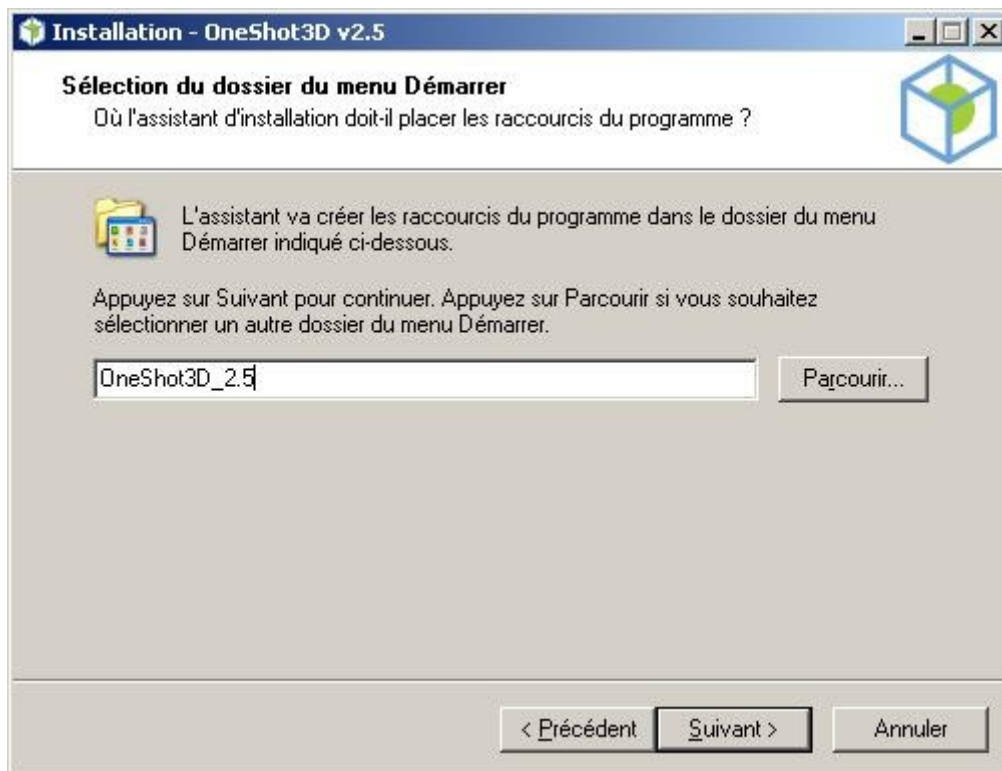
Installation - OneShot3D v2.5

Sélection du dossier du menu Démarrer
Où l'assistant d'installation doit-il placer les raccourcis du programme ?

L'assistant va créer les raccourcis du programme dans le dossier du menu Démarrer indiqué ci-dessous.

Appuyez sur Suivant pour continuer. Appuyez sur Parcourir si vous souhaitez sélectionner un autre dossier du menu Démarrer.

OneShot3D_2.5

Parcourir...

< Précédent

Suivant >

Annuler